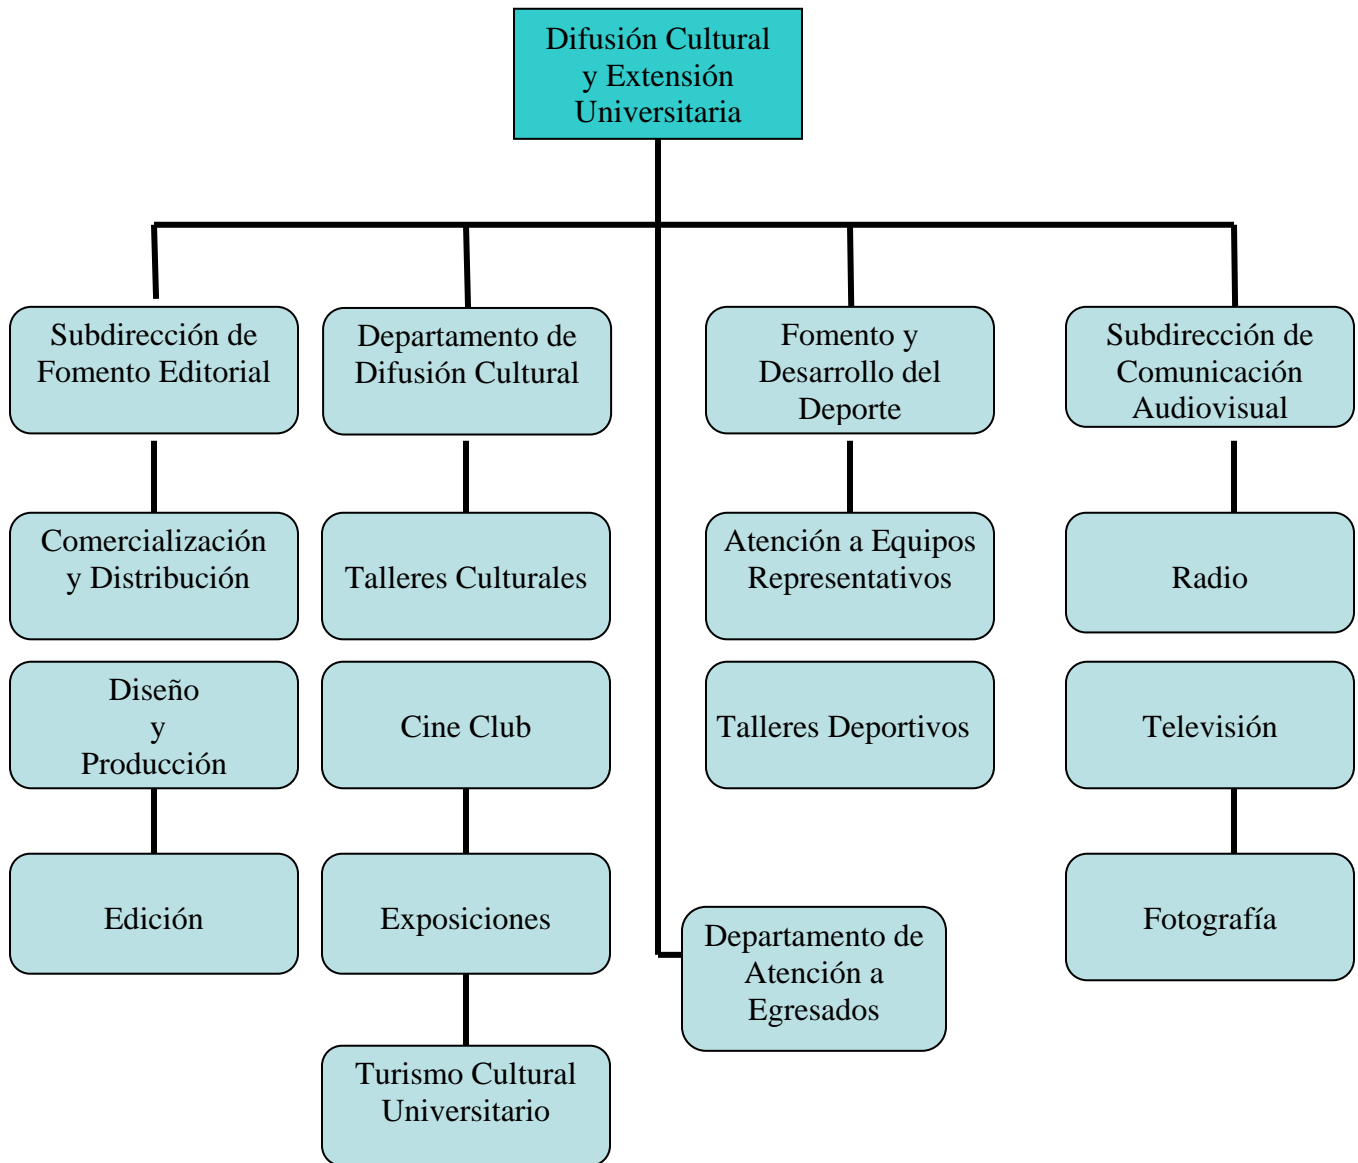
Difusión Cultural y Extensión Universitaria

Subdirección de Fomento Editorial

Comercialización y Distribución

Diseño y Producción

Edición

Departamento de Difusión Cultural

Talleres Culturales

Cine Club

Exposiciones

Turismo Cultural Universitario

Departamento de Atención a Egresados

Fomento y Desarrollo del Deporte

Atención a Equipos Representativos

Talleres Deportivos

Subdirección de Comunicación Audiovisual

Radio

Televisión

Fotografía